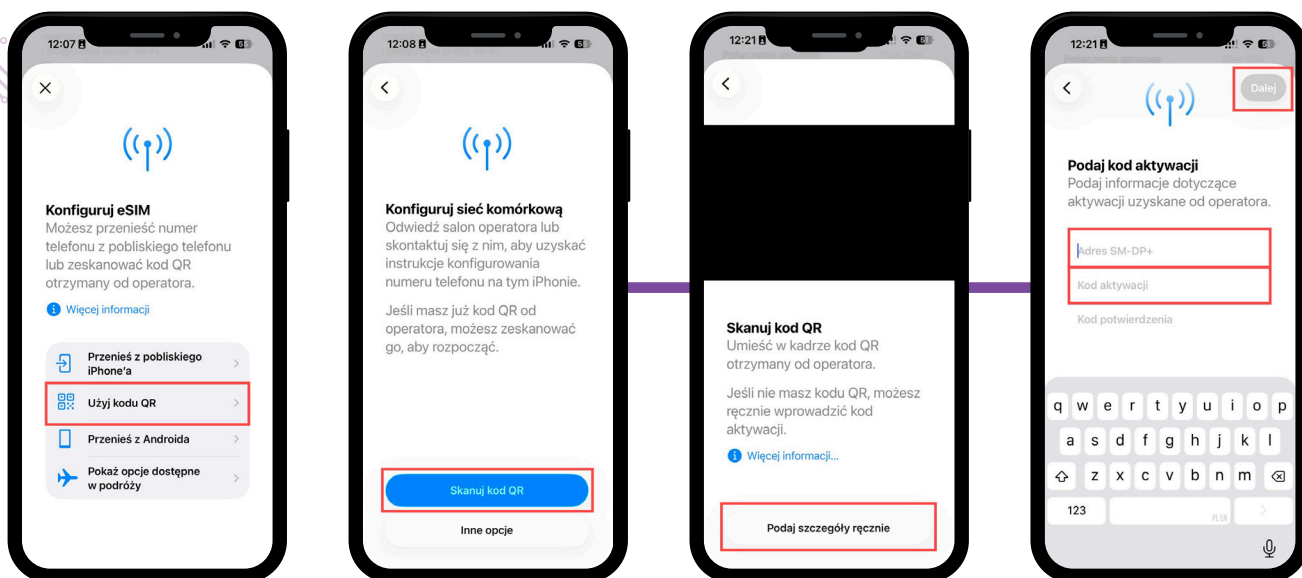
12:07

Konfiguruj eSIM
Możesz przenieść numer telefonu z pobliskiego telefonu lub zeskanować kod QR otrzymany od operatora.

Więcej informacji

Przenieś z pobliskiego iPhone'a
Użyj kodu QR
Przenieś z Androida
Pokaż opcje dostępne w podróży

12:08

Konfiguruj sieć komórkową
Odwiedź salon operatora lub skontaktuj się z nim, aby uzyskać instrukcje konfigurowania numeru telefonu na tym iPhonie.

Jeśli masz już kod QR od operatora, możesz zeskanować go, aby rozpocząć.

Skanuj kod QR
Inne opcje

12:21

Skanuj kod QR
Umieść w kadrze kod QR otrzymany od operatora.

Jeśli nie masz kodu QR, możesz ręcznie wprowadzić kod aktywacji.

Więcej informacji...

Podaj szczegóły ręcznie

12:21

Dalej

Podaj kod aktywacji
Podaj informacje dotyczące aktywacji uzyskane od operatora.

Adres SM-DP+
Kod aktywacji
Kod potwierdzenia

q w e r t y u i o p
a s d f g h j k l
z x c v b n m
123
PL EN